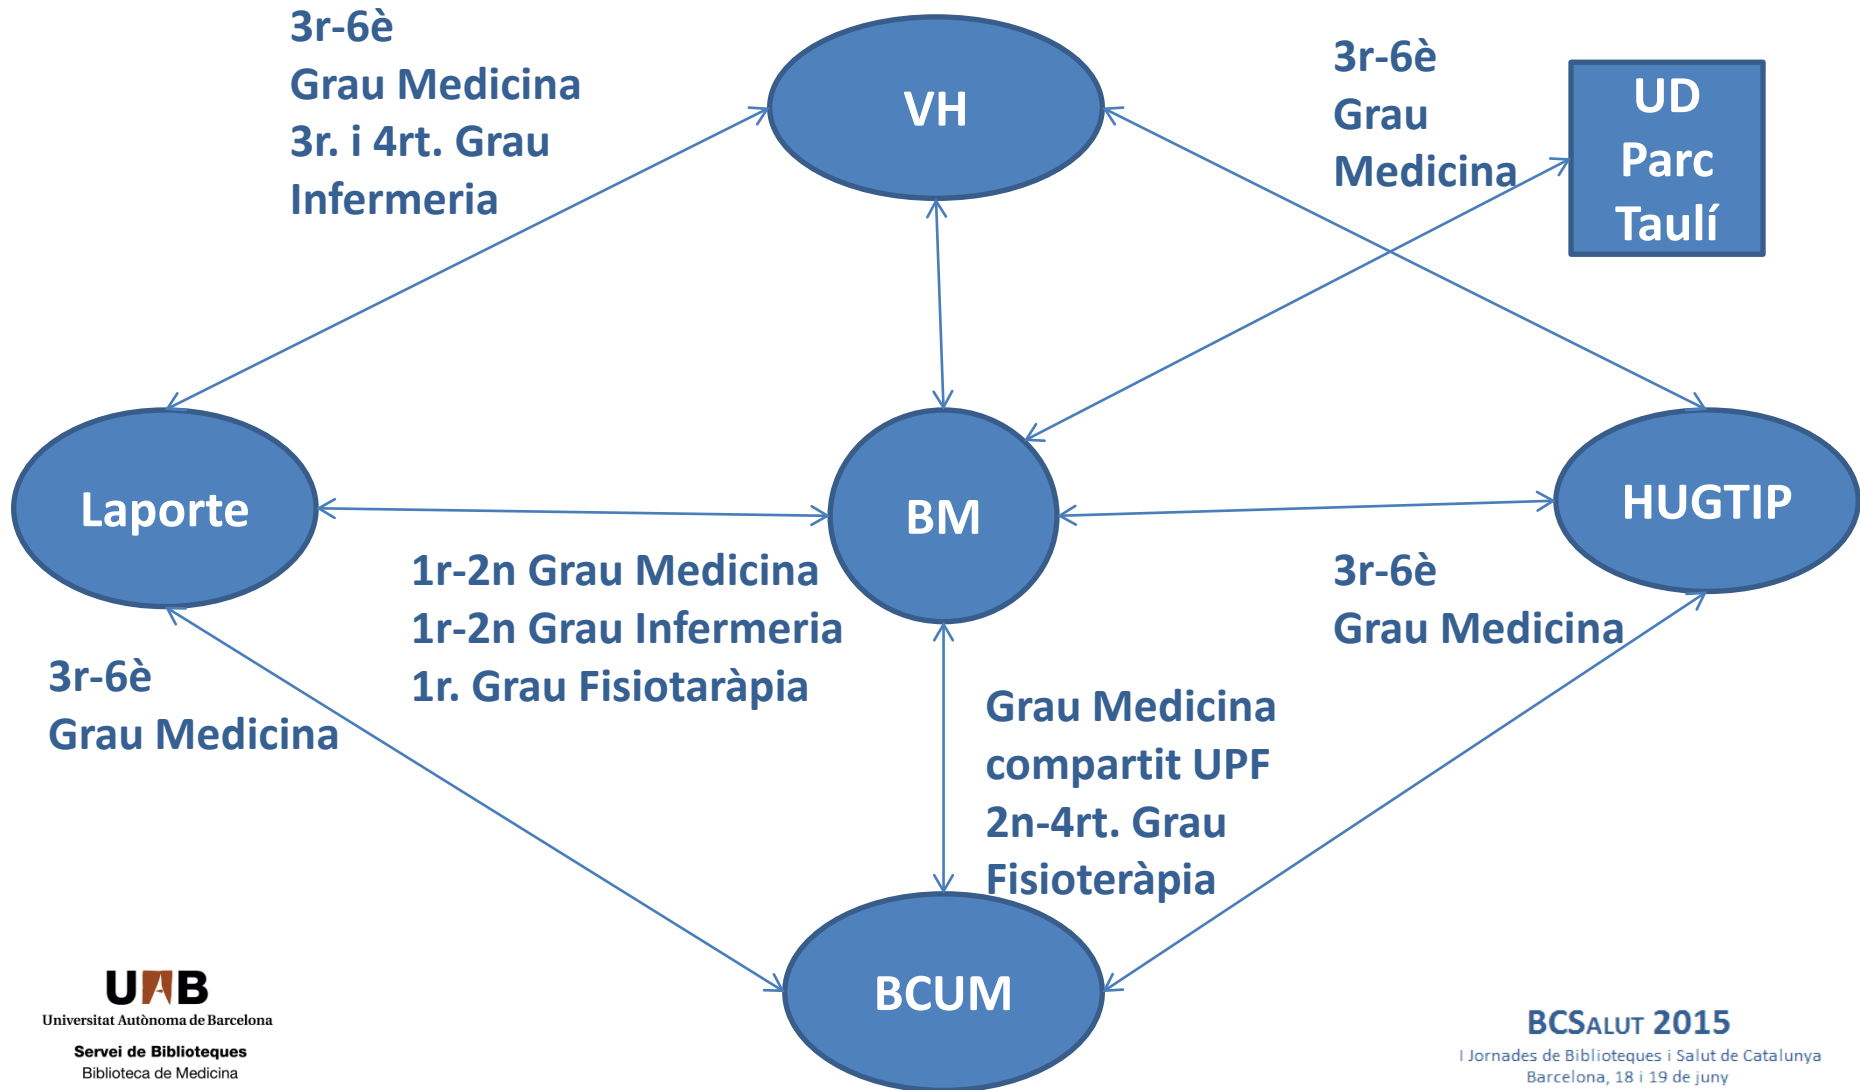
3r-6è
Grau Medicina
3r. i 4rt. Grau
Infermeria

VH

3r-6è
Grau
Medicina

UD
Parc
Taulí

Laporte

BM

HUGTIP

1r-2n Grau Medicina
1r-2n Grau Infermeria
1r. Grau Fisiotaràpia

3r-6è
Grau Medicina

3r-6è
Grau Medicina

Grau Medicina
compartit UPF
2n-4rt. Grau
Fisioteràpia

BCUM

UAB
Universitat Autònoma de Barcelona
Servei de Biblioteques
Biblioteca de Medicina

BCSALUT 2015
I Jornades de Biblioteques i Salut de Catalunya
Barcelona, 18 i 19 de juny